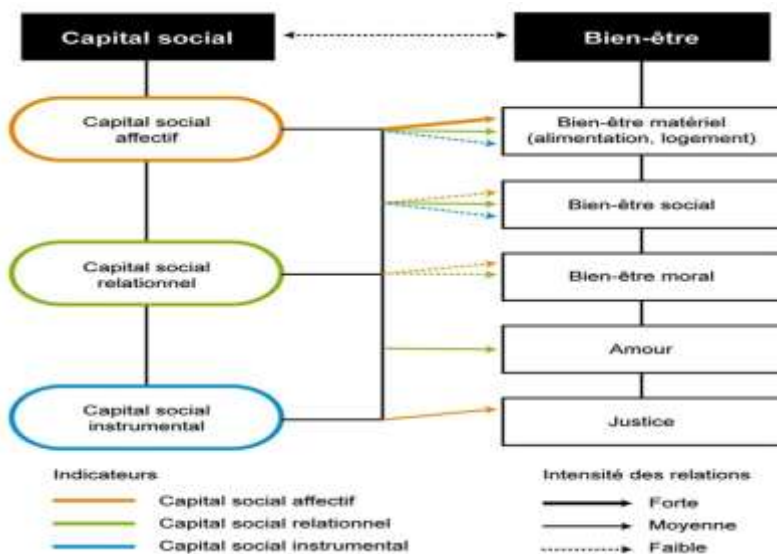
Capital social

Bien-être

Capital social affectif

Capital social relationnel

Capital social instrumental

Bien-être matériel (alimentation, logement)

Bien-être social

Bien-être moral

Amour

Justice

Indicateurs

Capital social affectif

Capital social relationnel

Capital social instrumental

Intensité des relations

Forte

Moyenne

Faible